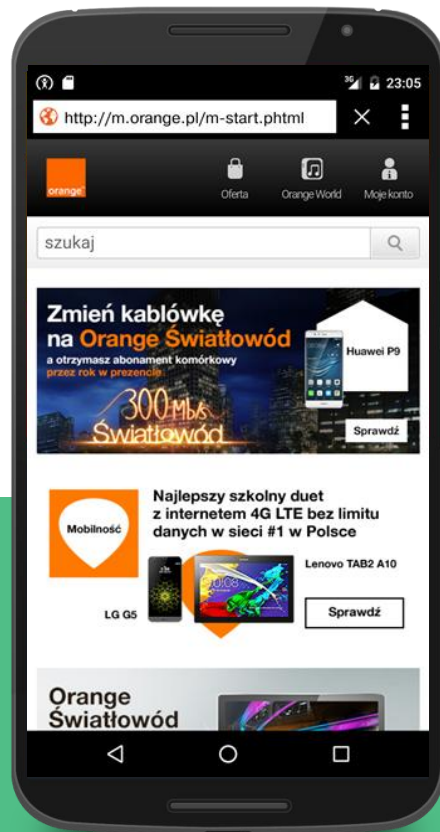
3G 23:05

http://m.orange.pl/m-start.phtml

orange

Oferta

Orange World

Moje konto

szukaj

Zmień kablówkę na Orange Światłowód

a otrzymasz abonament komórkowy przez rok w prezencie

Huawei P9

300 Mb/s Światłowód

Sprawdź

Mobilność

Najlepszy szkolny duet z internetem 4G LTE bez limitu danych w sieci #1 w Polsce

Lenovo TAB2 A10

LG G5

Sprawdź

Orange Światłowód